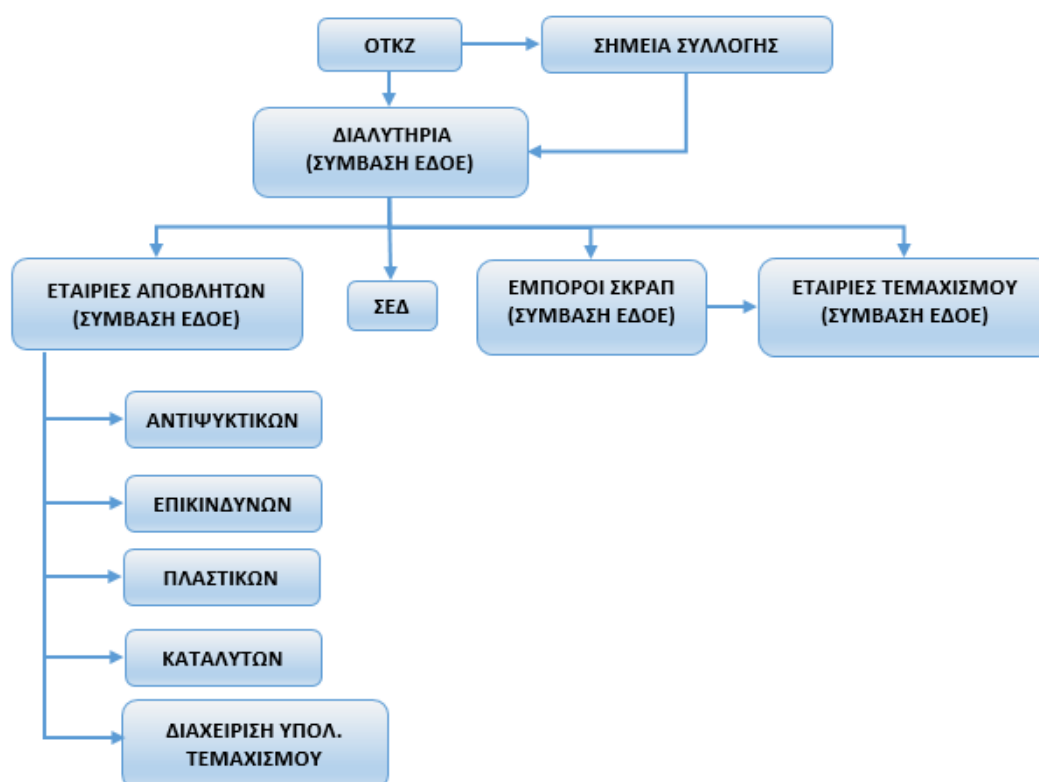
ΟΤΚΖ

ΣΗΜΕΙΑ ΣΥΛΛΟΓΗΣ

ΔΙΑΛΥΤΗΡΙΑ
(ΣΥΜΒΑΣΗ ΕΔΟΕ)

ΕΤΑΙΡΙΕΣ ΑΠΟΒΛΗΤΩΝ
(ΣΥΜΒΑΣΗ ΕΔΟΕ)

ΣΕΔ

ΕΜΠΟΡΟΙ ΣΚΡΑΠ
(ΣΥΜΒΑΣΗ ΕΔΟΕ)

ΕΤΑΙΡΙΕΣ ΤΕΜΑΧΙΣΜΟΥ
(ΣΥΜΒΑΣΗ ΕΔΟΕ)

ΑΝΤΙΨΥΚΤΙΚΩΝ

ΕΠΙΚΙΝΔΥΝΩΝ

ΠΛΑΣΤΙΚΩΝ

ΚΑΤΑΛΥΤΩΝ

ΔΙΑΧΕΙΡΙΣΗ ΥΠΟΛ.
ΤΕΜΑΧΙΣΜΟΥ